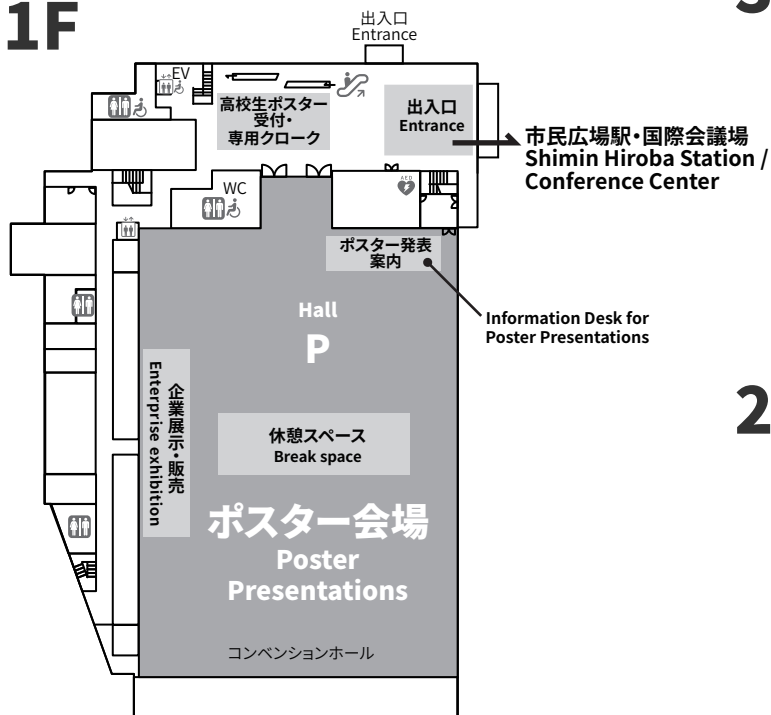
1F

出入口
Entrance

EV

高校生ポスター受付・専用クローク

出入口
Entrance

市民広場駅・国際会議場
Shimin Hiroba Station / Conference Center

WC

AED

ポスター発表案内

Information Desk for Poster Presentations

Hall
P

企業展示・販売
Enterprise exhibition

休憩スペース
Break space

ポスター会場
Poster Presentations

コンベンションホール

3

2